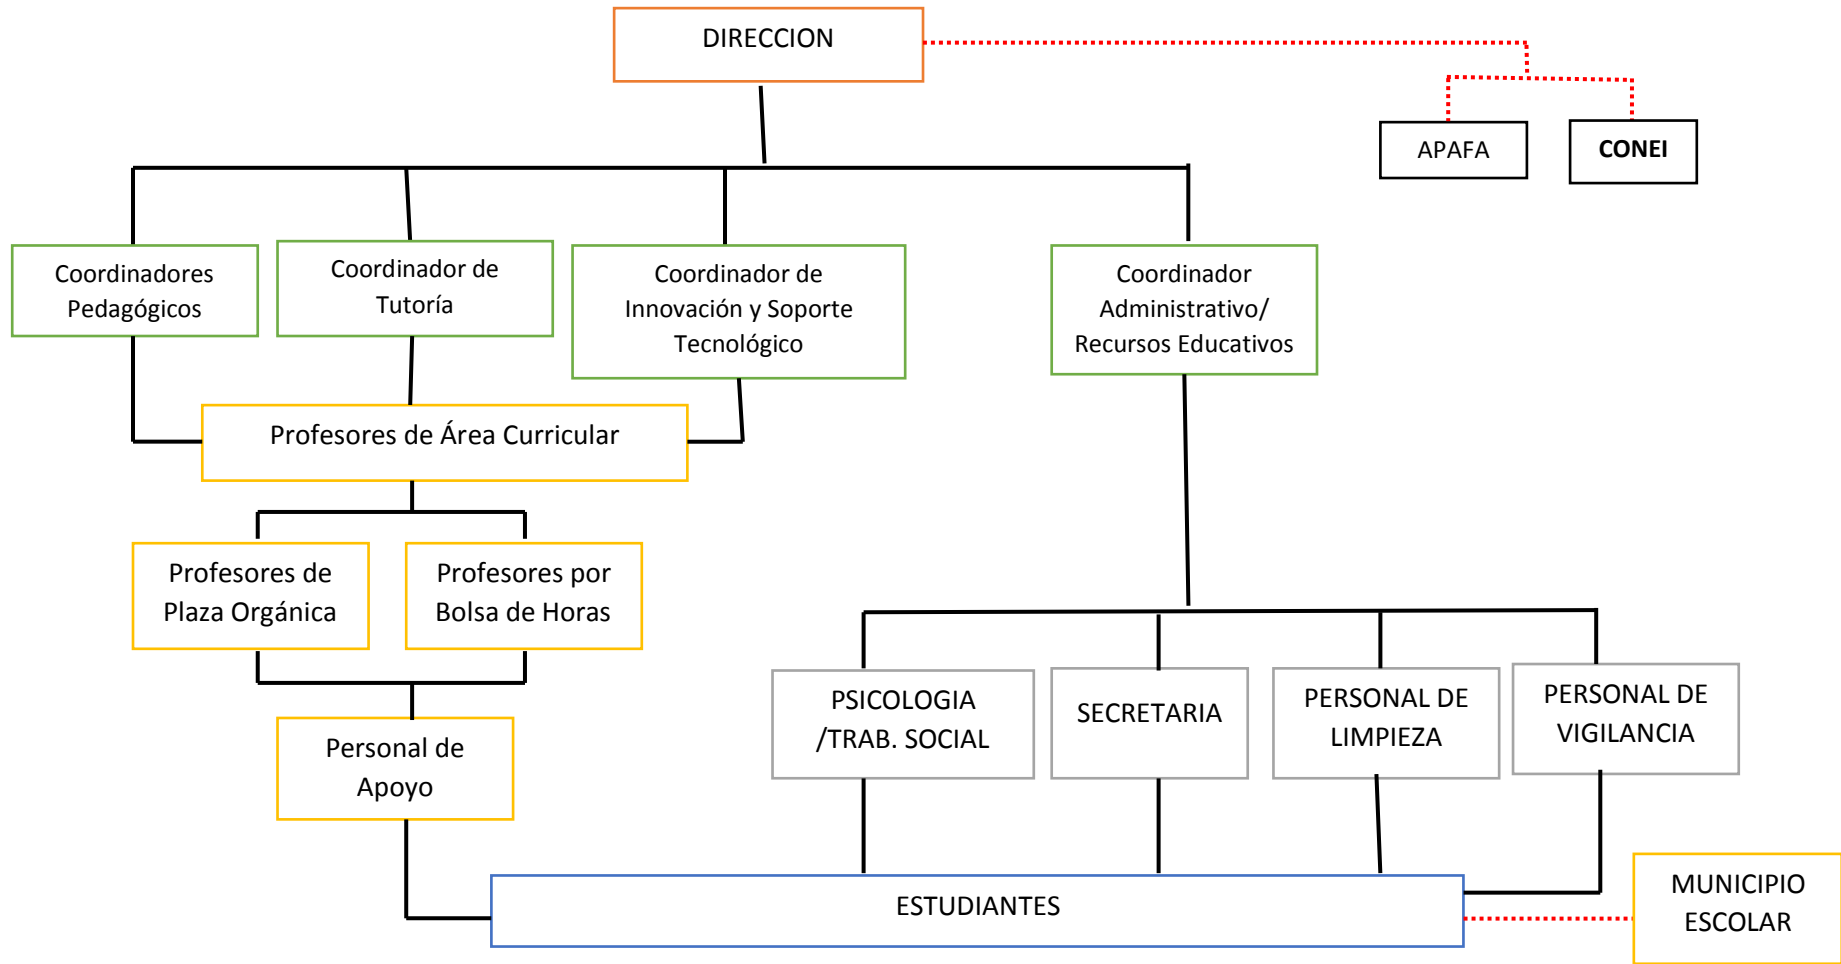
DIRECCION

APAFA

CONEI

Coordinadores Pedagógicos

Coordinador de Tutoría

Coordinador de Innovación y Soporte Tecnológico

Coordinador Administrativo/ Recursos Educativos

Profesores de Área Curricular

Profesores de Plaza Orgánica

Profesores por Bolsa de Horas

Personal de Apoyo

PSICOLOGIA /TRAB. SOCIAL

SECRETARIA

PERSONAL DE LIMPIEZA

PERSONAL DE VIGILANCIA

ESTUDIANTES

MUNICIPIO ESCOLAR